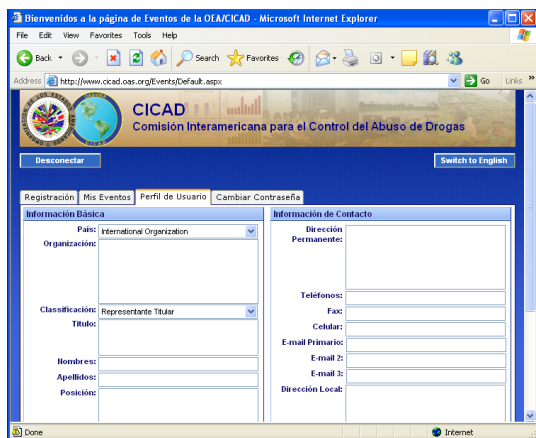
Bienvenidos a la página de Eventos de la OEA/CICAD - Microsoft Internet Explorer

File Edit View Favorites Tools Help

Back Search Favorites

Address http://www.cicad.oas.org/Events/Default.aspx Go Links

CICAD
Comisión Interamericana para el Control del Abuso de Drogas

Desconectar

Switch to English

Registración | Mis Eventos | Perfil de Usuario | Cambiar Contraseña

Información Básica

País: International Organization
Organización:

Classificación: Representante Titular
Título:

Nombres:
Apellidos:
Posición:

Información de Contacto

Dirección Permanente:

Teléfonos:
Fax:
Celular:
E-mail Primario:
E-mail 2:
E-mail 3:
Dirección Local:

Done

Internet